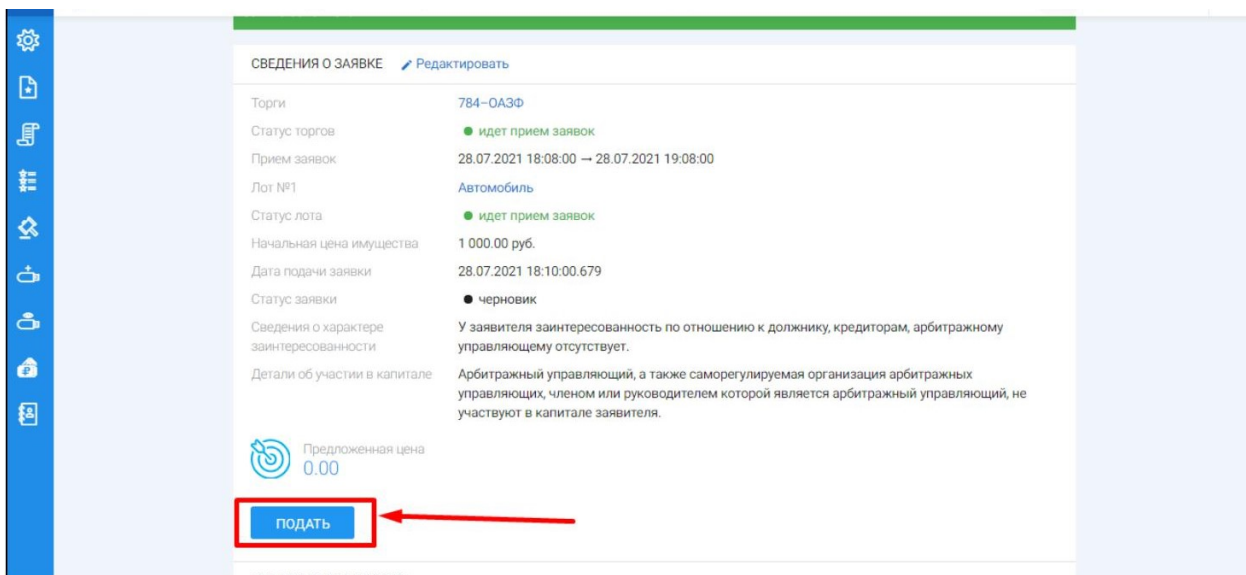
СВЕДЕНИЯ О ЗАЯВКЕ Редактировать

| | |
|---|---|
| Торги | 784–ОАЗФ |
| Статус торгов | ● идет прием заявок |
| Прием заявок | 28.07.2021 18:08:00 → 28.07.2021 19:08:00 |
| Лот №1 | Автомобиль |
| Статус лота | ● идет прием заявок |
| Начальная цена имущества | 1 000.00 руб. |
| Дата подачи заявки | 28.07.2021 18:10:00.679 |
| Статус заявки | ● черновик |
| Сведения о характере заинтересованности | У заявителя заинтересованность по отношению к должнику, кредиторам, арбитражному управляющему отсутствует. |
| Детали об участии в капитале | Арбитражный управляющий, а также саморегулируемая организация арбитражных управляющих, членом или руководителем которой является арбитражный управляющий, не участвуют в капитале заявителя. |

Предложенная цена
0.00

ПОДАТЬ